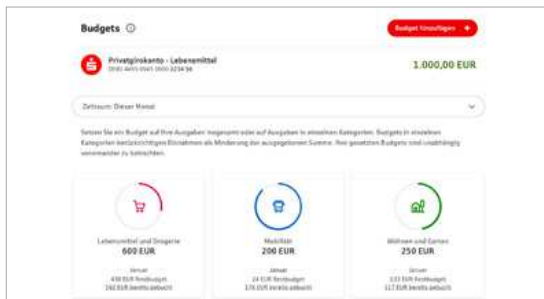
Budgets ⓘ

Budget hinzufügen +

Privatgirokonto - Lebensmittel
DE80 4455 0565 0000 2234 56

1.000,00 EUR

Zeitraum: Dieser Monat

Setzen Sie ein Budget auf Ihre Ausgaben insgesamt oder auf Ausgaben in einzelnen Kategorien. Budgets in einzelnen Kategorien berücksichtigen Einnahmen als Minderung der ausgegebenen Summe. Ihre gesetzten Budgets sind unabhängig voneinander zu betrachten.

Lebensmittel und Drogerie
600 EUR
Januar
438 EUR Restbudget
162 EUR bereits gebucht

Mobilität
200 EUR
Januar
24 EUR Restbudget
176 EUR bereits gebucht

Wohnen und Garten
250 EUR
Januar
133 EUR Restbudget
117 EUR bereits gebucht